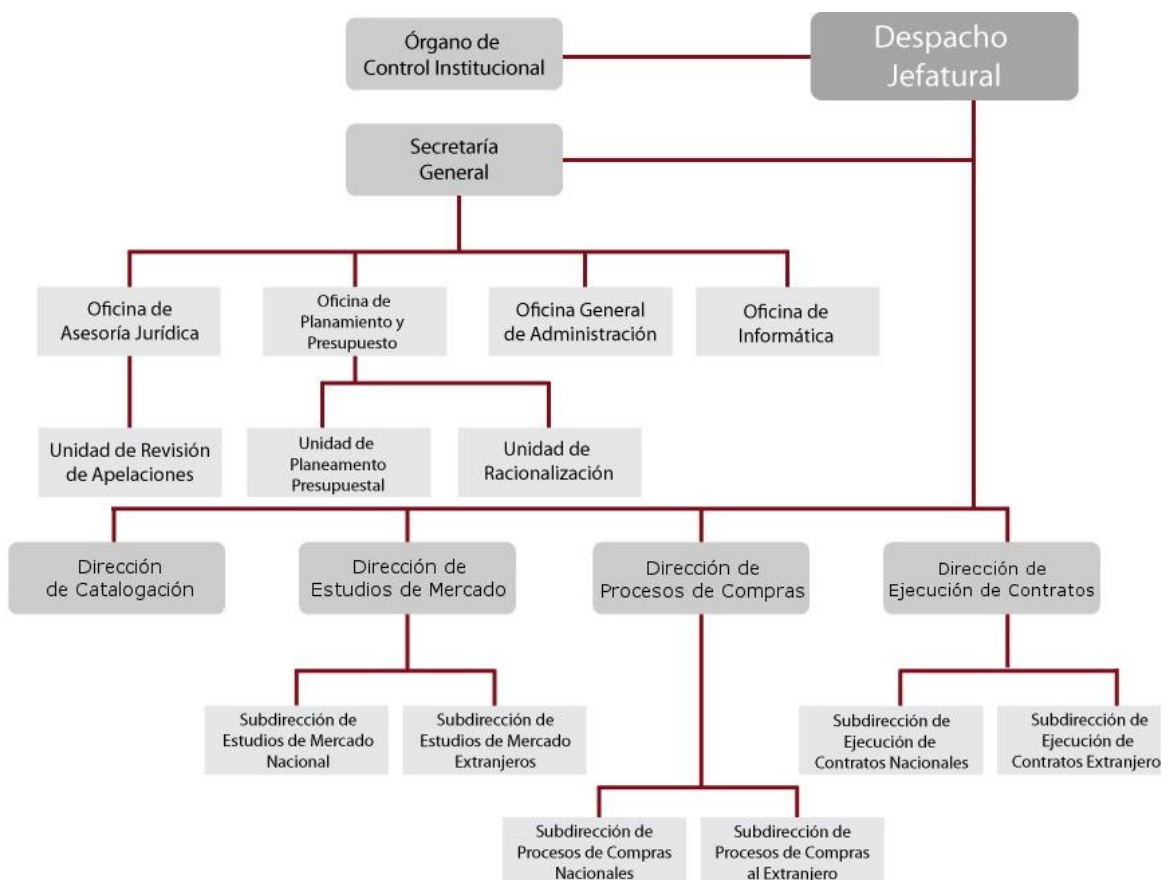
Órgano de Control Institucional

Despacho Jefatural

Secretaría General

Oficina de Asesoría Jurídica

Oficina de Planamiento y Presupuesto

Oficina General de Administración

Oficina de Informática

Unidad de Revisión de Apelaciones

Unidad de Planeamento Presupuestal

Unidad de Racionalización

Dirección de Catalogación

Dirección de Estudios de Mercado

Dirección de Procesos de Compras

Dirección de Ejecución de Contratos

Subdirección de Estudios de Mercado Nacional

Subdirección de Estudios de Mercado Extranjeros

Subdirección de Ejecución de Contratos Nacionales

Subdirección de Ejecución de Contratos Extranjero

Subdirección de Procesos de Compras Nacionales

Subdirección de Procesos de Compras al Extranjero